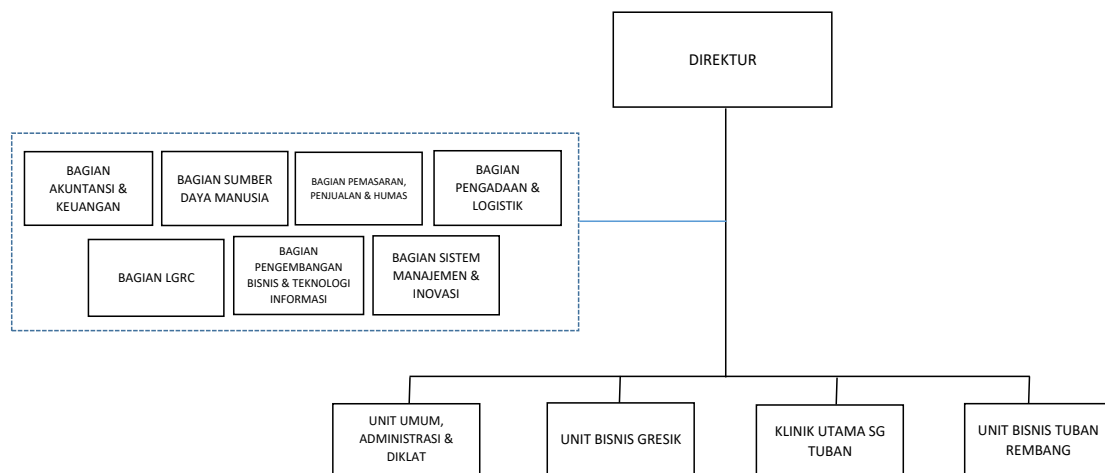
DIREKTUR

BAGIAN AKUNTANSI & KEUANGAN

BAGIAN SUMBER DAYA MANUSIA

BAGIAN PEMASARAN, PENJUALAN & HUMAS

BAGIAN PENGADAAN & LOGISTIK

BAGIAN LGRC

BAGIAN PENGEMBANGAN BISNIS & TEKNOLOGI INFORMASI

BAGIAN SISTEM MANAJEMEN & INOVASI

UNIT UMUM, ADMINISTRASI & DIKLAT

UNIT BISNIS GRESIK

KLINIK UTAMA SG TUBAN

UNIT BISNIS TUBAN REMBANG